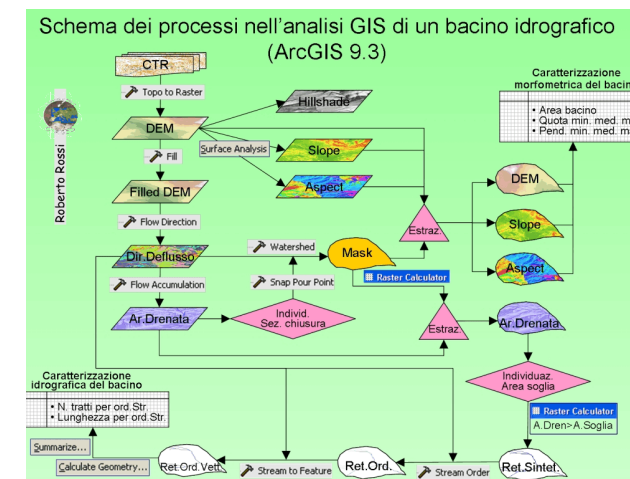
Schema dei processi nell'analisi GIS di un bacino idrografico (ArcGIS 9.3)

Roberto Rossi

CTR

Topo to Raster

DEM

Hillshade

Surface Analysis

Slope

Aspect

Fill

Filled DEM

Flow Direction

Dir.Deflusso

Watershed

Mask

Raster Calculator

Estraz.

Flow Accumulation

Snap Pour Point

Ar.Drenata

Individ. Sez. chiusura

Estraz.

Caratterizzazione morfometrica del bacin

• Area bacino
• Quota min. med. m
• Pend. min. med. m

DEM

Slope

Aspect

Ar.Drenata

Individuaz. Area soglia

Raster Calculator

A.Dren>A.Soglia

Caratterizzazione idrografica del bacino

• N. tratti per ord.Str.
• Lunghezza per ord.Str.

Summarize...

Calculate Geometry...

Ret.Ord.Vett.

Stream to Feature

Ret.Ord.

Stream Order

Ret.Sintet.